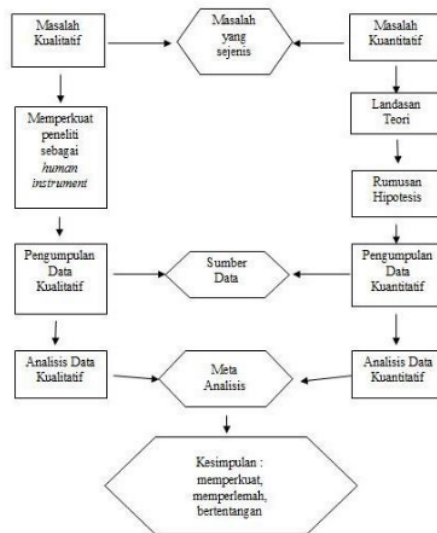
Masalah Kualitatif

Masalah yang sejenis

Masalah Kuantitatif

Memperkuat peneliti sebagai *human instrument*

Landasan Teori

Rumusan Hipotesis

Pengumpulan Data Kualitatif

Sumber Data

Pengumpulan Data Kuantitatif

Analisis Data Kualitatif

Meta Analisis

Analisis Data Kuantitatif

Kesimpulan : memperkuat, memperlemah, bertentangan